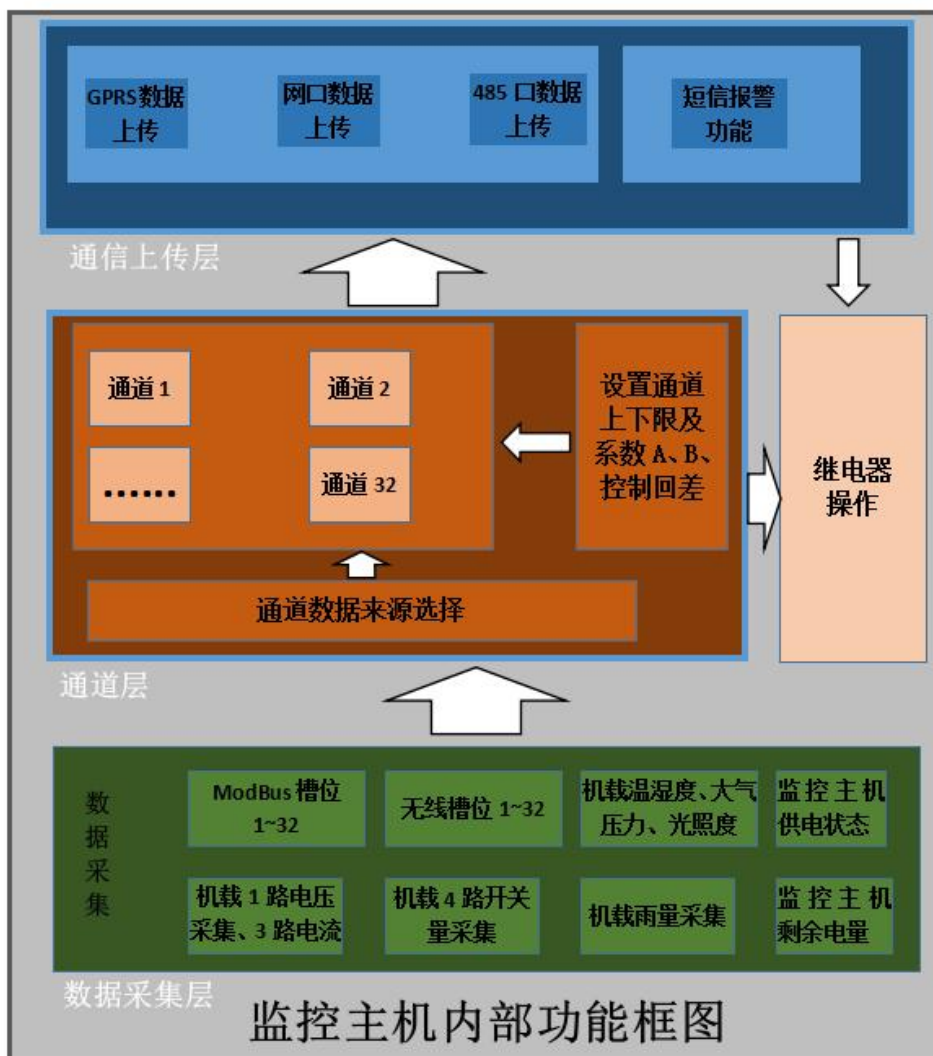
GPRS数据上传

网口数据上传

485 口数据上传

短信报警功能

通信上传层

通道 1

通道 2

.......

通道 32

设置通道上下限及系数 A、B、控制回差

继电器操作

通道数据来源选择

通道层

数据采集

ModBus 槽位 1~32

无线槽位 1~32

机载温湿度、大气压力、光照度

监控主机供电状态

机载 1 路电压采集、3 路电流

机载 4 路开关量采集

机载雨量采集

监控主机剩余电量

数据采集层

监控主机内部功能框图